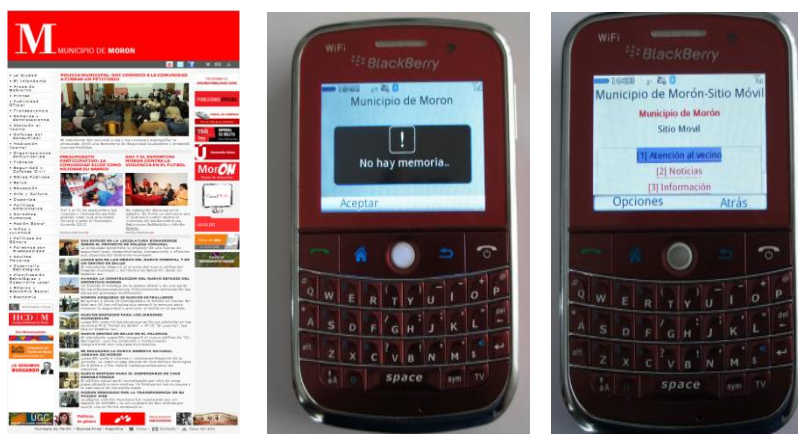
M MUNICIPIO DE MORON

POLICIA MUNICIPAL: GHI CONVOCA A LA COMUNIDAD A FORMAR UN PETITORIO

PRESUPUESTO PARTICIPATIVO

MorON

WiFi
BlackBerry
Municipio de Moron
!
No hay memoria..
Aceptar

W E R T Y U I O P
A S D F G H J K L
Z X C V B N M
space sym

WiFi
BlackBerry
Municipio de Morón-Sitio Móvil
Municipio de Morón
Sitio Movil
[1] Atención al vecino
[2] Noticias
[3] Información
Opciones Atrás

Q W E R T Y U I O P
A S D F G H J K L
Z X C V B N M
space sym